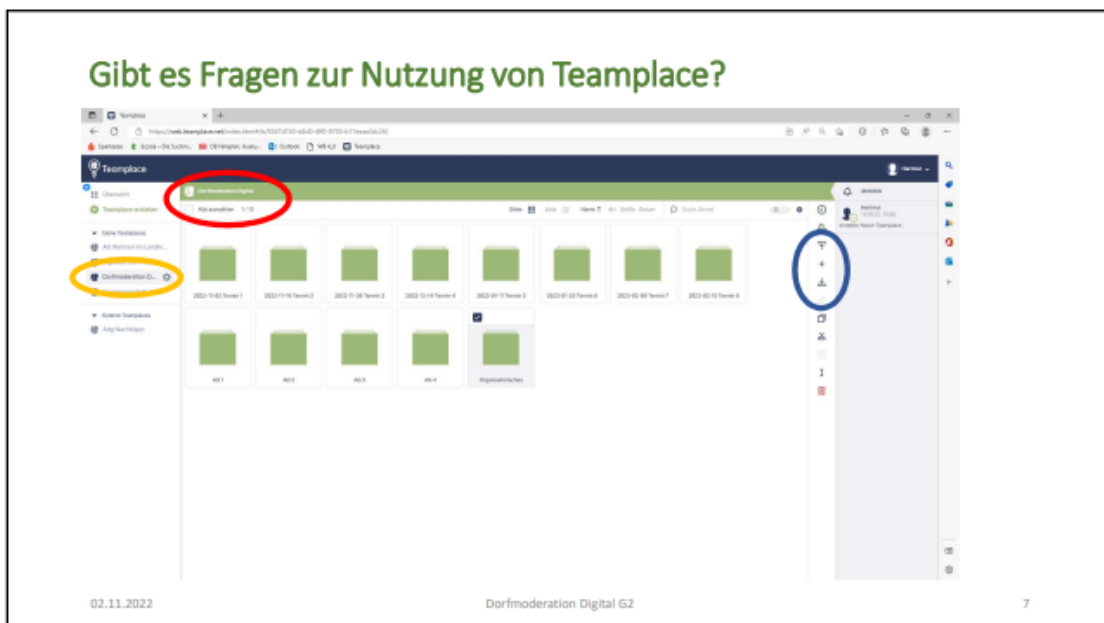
Gibt es Fragen zur Nutzung von Teamplace?

Teamplace

Teamplace

Übersicht

Teamplace erstellen

Deine Teamplaces

Dorfmoderation D...

Externe Teamplaces

Dorfmoderation Digital

Alle auswählen 1/13

2022-11-02 Termin 1

2022-11-16 Termin 2

2022-11-30 Termin 3

2022-12-14 Termin 4

2023-01-11 Termin 5

2023-01-25 Termin 6

2023-02-08 Termin 7

2023-02-15 Termin 8

AG 1

AG 2

AG 3

AG 4

Orgakram

02.11.2022

Dorfmoderation Digital G2

7